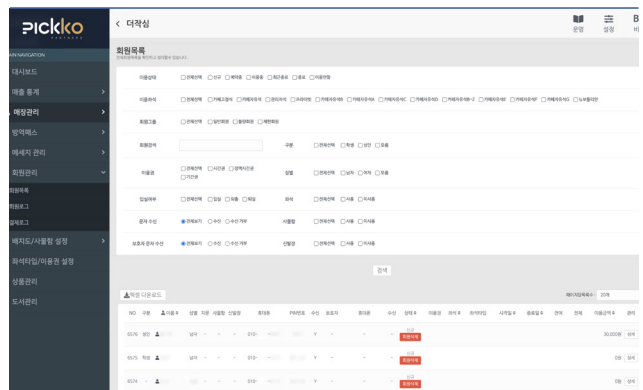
PICKKO PARTNERS

< 더작심

운영 설정 B

MAIN NAVIGATION
대시보드
매출 통계
매장관리
방역패스
메세지 관리
회원관리
회원목록
회원로그
삭제로그
배지도/사물함 설정
좌석타입/이용권 설정
상품관리
도서관리

회원목록
전체회원목록을 확인하고 설정할수 있습니다.

이용상태 □전체선택 □신규 □재이용 □이용중 □퇴근종료 □종료 □이용만료

이용좌석 □전체선택 □카페스페셜 □카페독서실 □1인실 □프라이빗 □카페독서실A □카페독서실B □카페독서실C □카페독서실D □카페독서실E □카페독서실F □카페독서실G □노트북전용

회원그룹 □전체선택 □일반회원 □블랙회원 □제한회원

회원검색 구분 □전체선택 □학생 □성인 □초등

이용권 □전체선택 □시간권 □정액시간권 □기간권 성별 □전체선택 □남자 □여자 □모름

입실여부 □전체선택 □입실 □퇴실 □외출 좌석 □전체선택 □사용 □미사용

문자 수신 ●전체보기 ○수신 ○수신거부 사물함 □전체선택 □사용 □미사용

보호자 문자 수신 ●전체보기 ○수신 ○수신거부 신발장 □전체선택 □사용 □미사용

검색

엑셀 다운로드 페이지당목록수: 20개

| NO | 구분 | 이용자 | 성별 | 지점 | 사물함 | 신발장 | 휴대폰 | PIN번호 | 수신 | 보호자 | 휴대폰 | 수신 | 상태 | 이용권 | 좌석 | 좌석타입 | 사물함 | 출결일 | 연락 | 정체 | 이용금액 | 관리 |
|---|---|---|---|---|---|---|---|---|---|---|---|---|---|---|---|---|---|---|---|---|---|---|
| 6576 | 성인 | | 남자 | - | - | - | 010- | | Y | - | | - | 신규 | | | | | | | | 30,000원 | 상세 |
| 6575 | 학생 | | 남자 | - | - | - | 010- | | Y | - | | - | 신규 | | | | | | | | 0원 | 상세 |
| 6574 | - | | 남자 | - | - | - | 010- | | Y | - | | - | 신규 | | | | | | | | 0원 | 상세 |